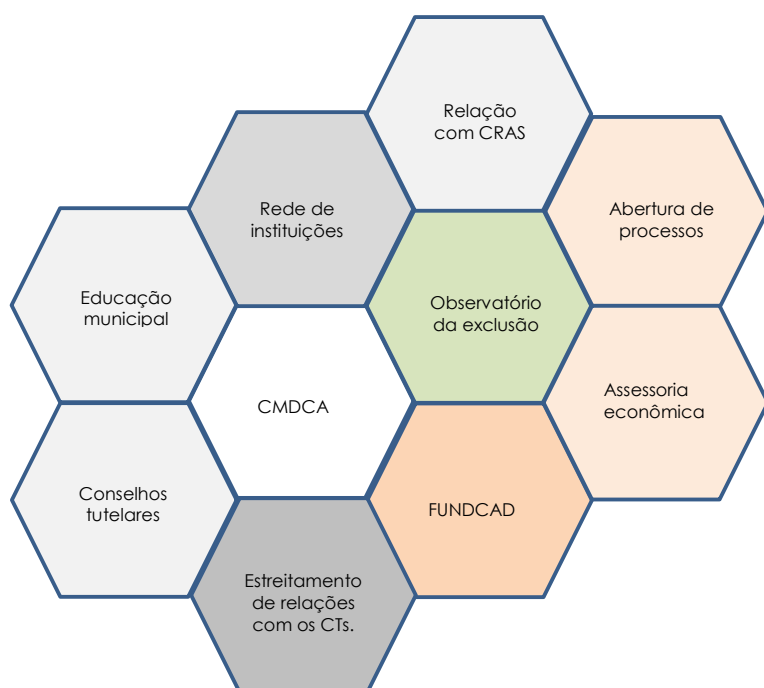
Relação com CRAS

Rede de instituições

Abertura de processos

Educação municipal

Observatório da exclusão

CMDCA

Assessoria econômica

Conselhos tutelares

FUNDCAD

Estreitamento de relações com os CTs.